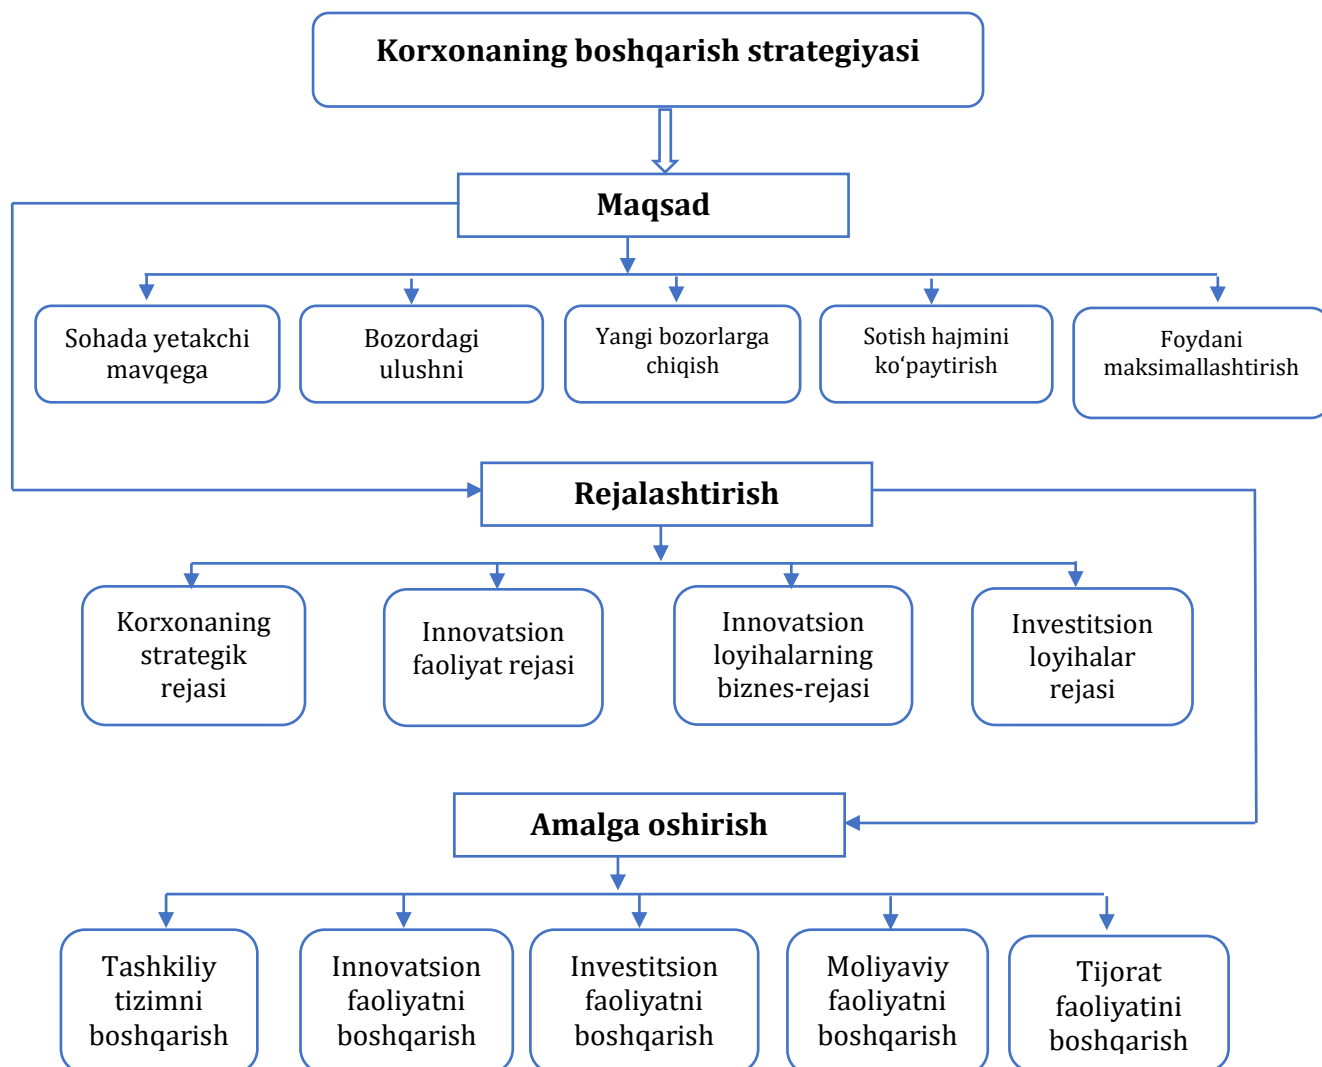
Korxonaning boshqarish strategiyasi

Maqsad

Sohada yetakchi mavqega

Bozordagi ulushni

Yangi bozorlarga chiqish

Sotish hajmini koʻpaytirish

Foydani maksimallashtirish

Rejalashtirish

Korxonaning strategik rejasi

Innovatsion faoliyat rejasi

Innovatsion loyihalarning biznes-rejasi

Investitsion loyihalar rejasi

Amalga oshirish

Tashkiliy tizimni boshqarish

Innovatsion faoliyatni boshqarish

Investitsion faoliyatni boshqarish

Moliyaviy faoliyatni boshqarish

Tijorat faoliyatini boshqarish